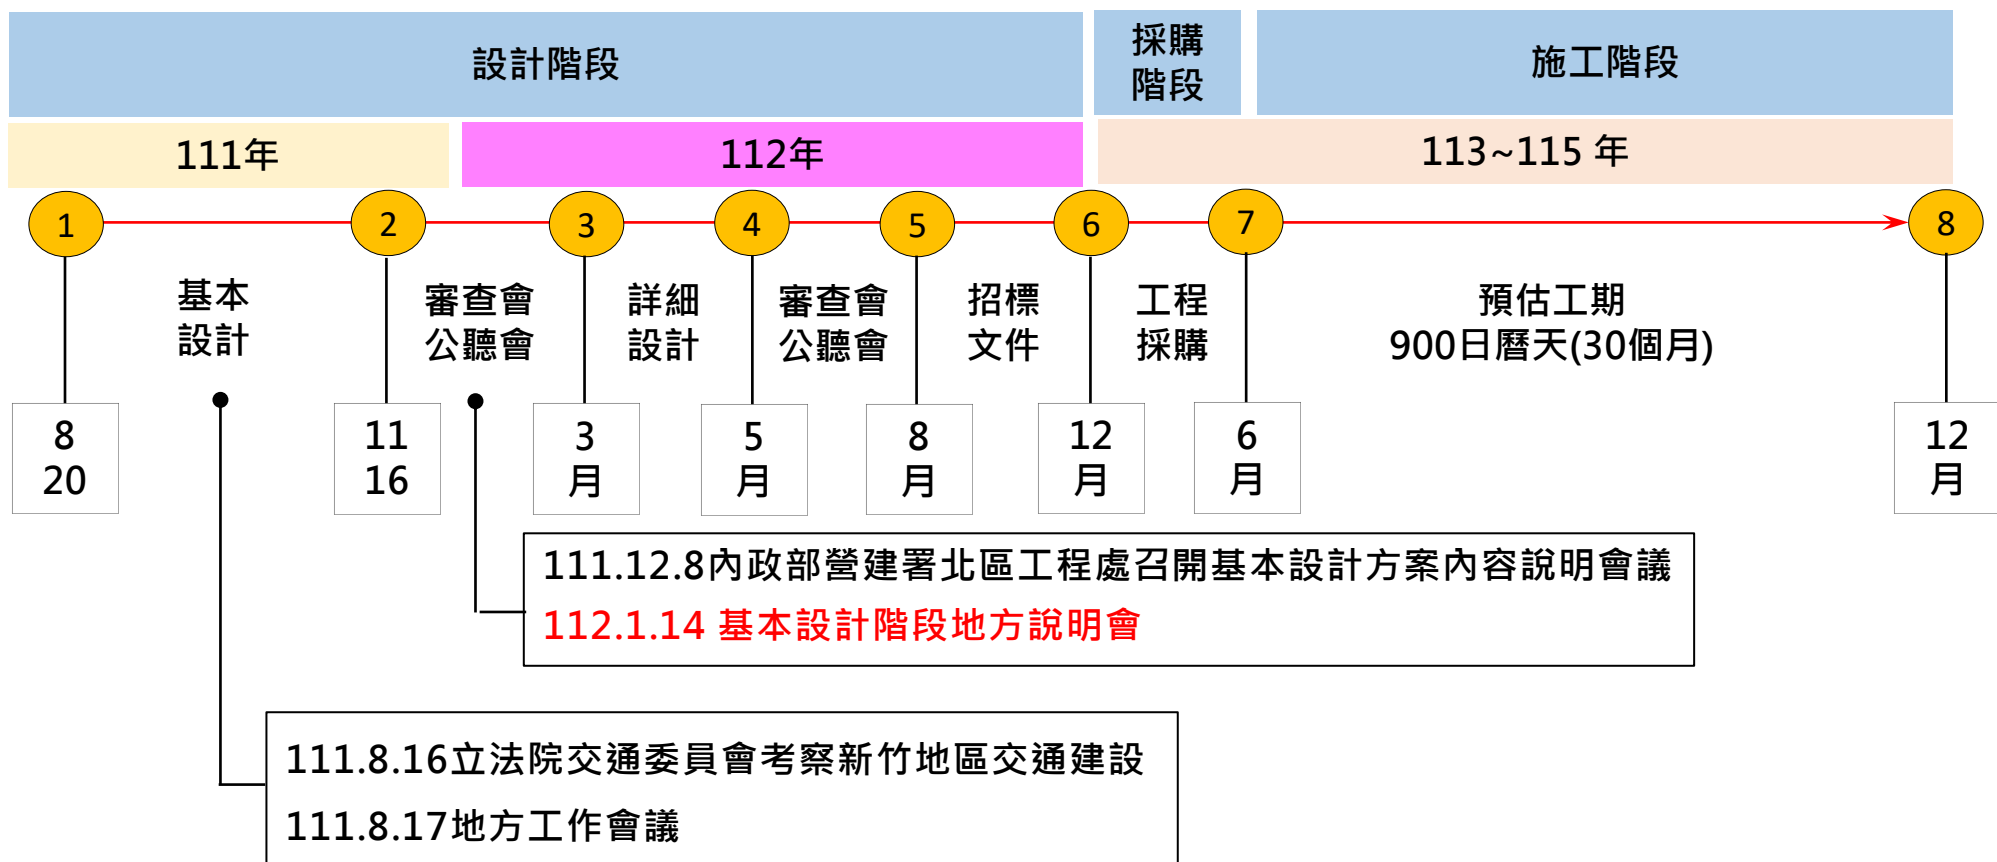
設計階段

採購
階段

施工階段

111年

112年

113~115 年

1
2
3
4
5
6
7
8

基本
設計

審查會
公聽會

詳細
設計

審查會
公聽會

招標
文件

工程
採購

預估工期
900日曆天(30個月)

8
20

11
16

3
月

5
月

8
月

12
月

6
月

12
月

111.12.8內政部營建署北區工程處召開基本設計方案內容說明會議
112.1.14 基本設計階段地方說明會

111.8.16立法院交通委員會考察新竹地區交通建設
111.8.17地方工作會議